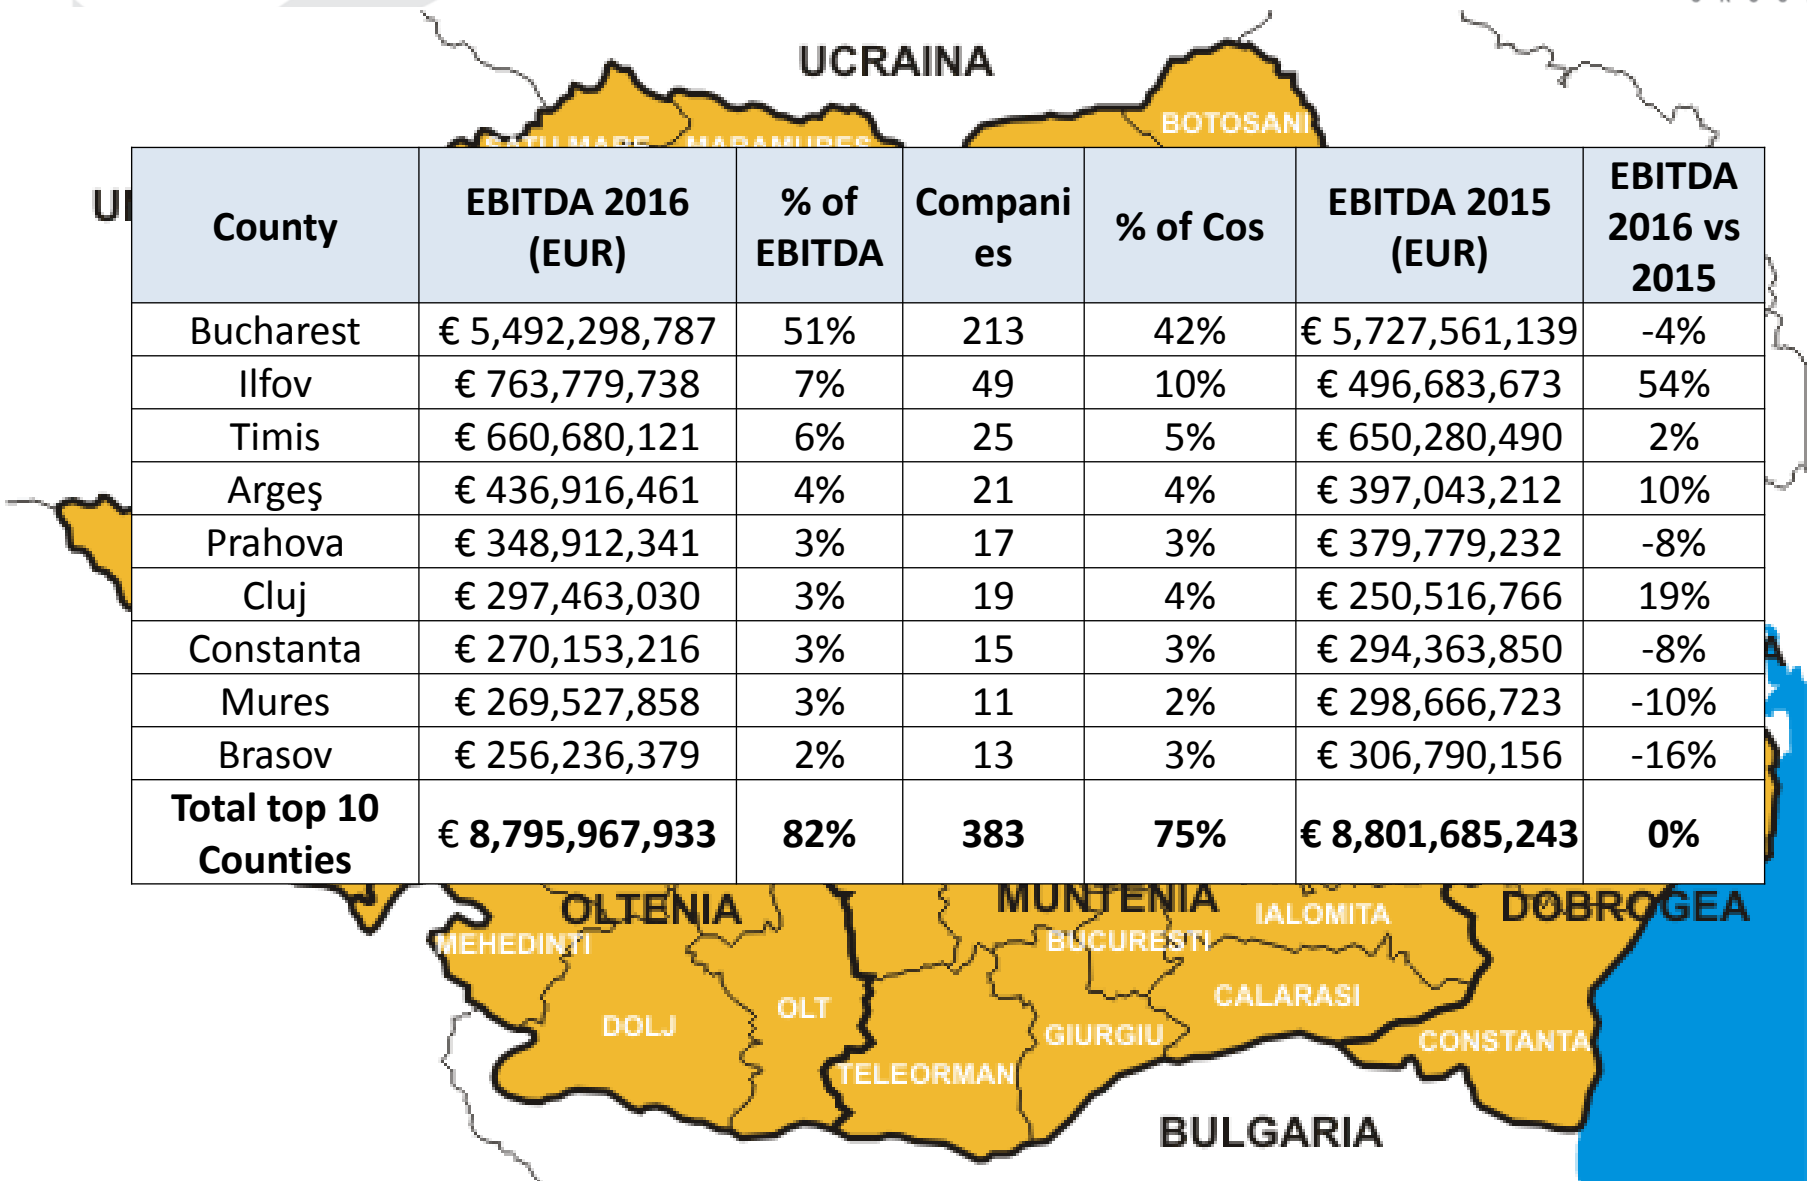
UCRAINA

BOTOSANI

SATU MARE MARAMURES

UI

| County | EBITDA 2016 (EUR) | % of EBITDA | Companies | % of Cos | EBITDA 2015 (EUR) | EBITDA 2016 vs 2015 |
|---|---|---|---|---|---|---|
| Bucharest | € 5,492,298,787 | 51% | 213 | 42% | € 5,727,561,139 | -4% |
| Ilfov | € 763,779,738 | 7% | 49 | 10% | € 496,683,673 | 54% |
| Timis | € 660,680,121 | 6% | 25 | 5% | € 650,280,490 | 2% |
| Argeş | € 436,916,461 | 4% | 21 | 4% | € 397,043,212 | 10% |
| Prahova | € 348,912,341 | 3% | 17 | 3% | € 379,779,232 | -8% |
| Cluj | € 297,463,030 | 3% | 19 | 4% | € 250,516,766 | 19% |
| Constanta | € 270,153,216 | 3% | 15 | 3% | € 294,363,850 | -8% |
| Mures | € 269,527,858 | 3% | 11 | 2% | € 298,666,723 | -10% |
| Brasov | € 256,236,379 | 2% | 13 | 3% | € 306,790,156 | -16% |
| Total top 10 Counties | € 8,795,967,933 | 82% | 383 | 75% | € 8,801,685,243 | 0% |

OLTENIA MUNTENIA DOBROGEA
MEHEDINTI BUCURESTI IALOMITA
DOLJ OLT CALARASI
GIURGIU CONSTANTA
TELEORMAN
BULGARIA